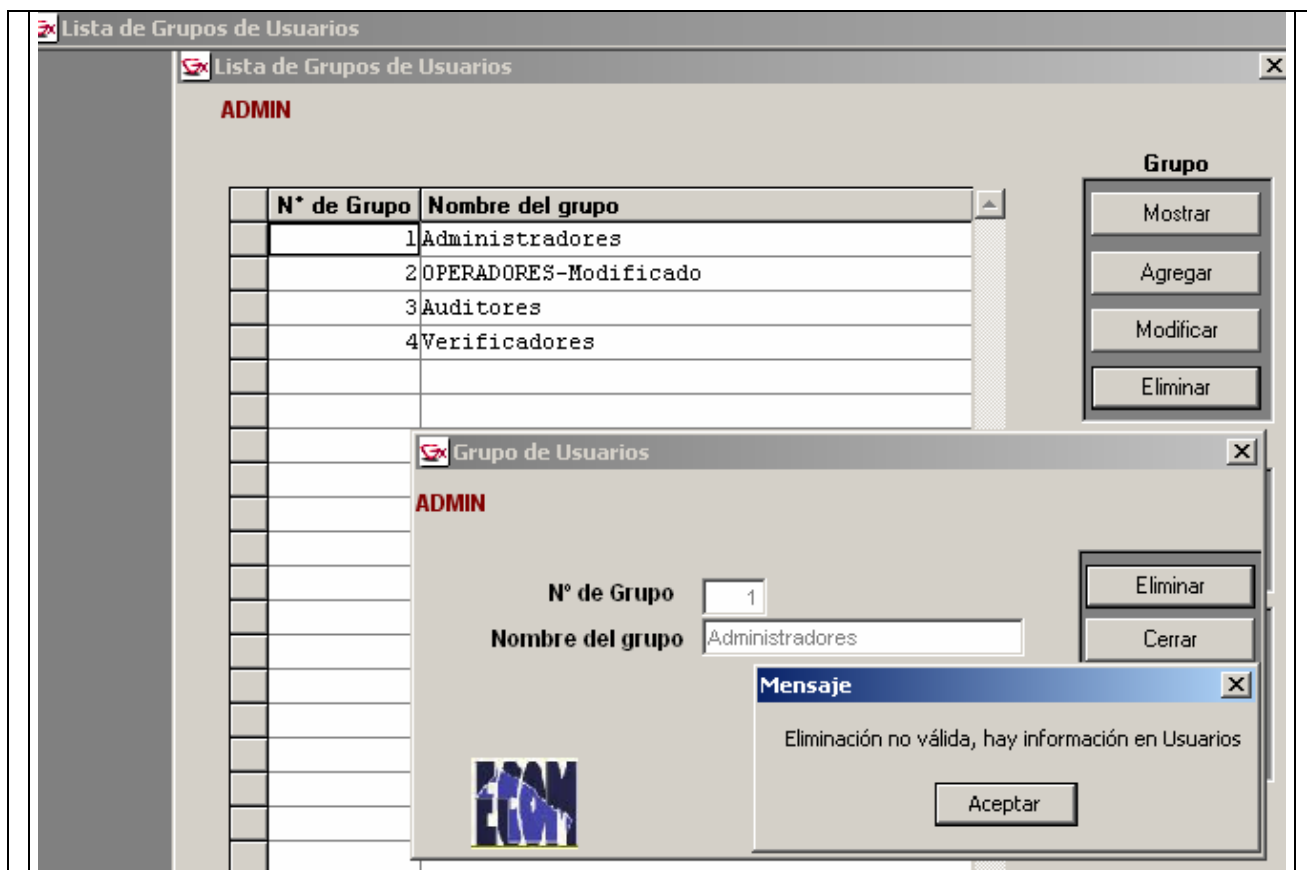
Lista de Grupos de Usuarios

Lista de Grupos de Usuarios

ADMIN

| N° de Grupo | Nombre del grupo |
|---|---|
| 1 | Administradores |
| 2 | OPERADORES-Modificado |
| 3 | Auditores |
| 4 | Verificadores |

Grupo
Mostrar
Agregar
Modificar
Eliminar

Grupo de Usuarios

ADMIN

N° de Grupo 1
Nombre del grupo Administradores

Eliminar
Cerrar

Mensaje
Eliminación no válida, hay información en Usuarios
Aceptar

ECOM